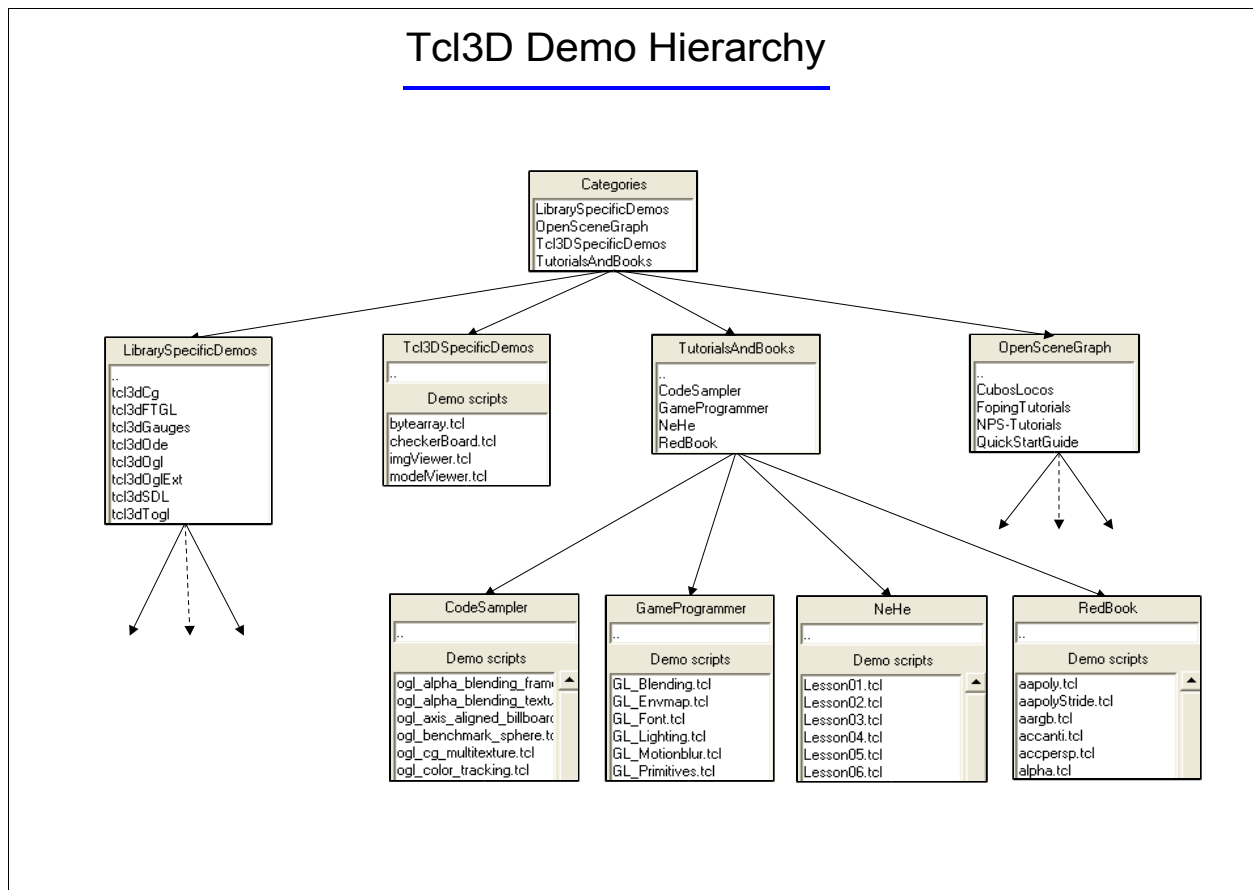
Tcl3D Demo Hierarchy

Categories
LibrarySpecificDemos
OpenSceneGraph
Tcl3DSpecificDemos
TutorialsAndBooks

LibrarySpecificDemos
..
tcl3dCg
tcl3dFTGL
tcl3dGauges
tcl3dOde
tcl3dOgl
tcl3dOglExt
tcl3dSDL
tcl3dTogl

Tcl3DSpecificDemos
..
Demo scripts
bytearray.tcl
checkerBoard.tcl
imgViewer.tcl
modelViewer.tcl

TutorialsAndBooks
..
CodeSampler
GameProgrammer
NeHe
RedBook

OpenSceneGraph
..
CubosLocos
FopingTutorials
NPS-Tutorials
QuickStartGuide

CodeSampler
..
Demo scripts
ogl_alpha_blending_fram
ogl_alpha_blending_textu
ogl_axis_aligned_billboard
ogl_benchmark_sphere.tc
ogl_cg_multitexture.tcl
ogl_color_tracking.tcl

GameProgrammer
..
Demo scripts
GL_Blending.tcl
GL_Envmap.tcl
GL_Font.tcl
GL_Lighting.tcl
GL_Motionblur.tcl
GL_Primitives.tcl

NeHe
..
Demo scripts
Lesson01.tcl
Lesson02.tcl
Lesson03.tcl
Lesson04.tcl
Lesson05.tcl
Lesson06.tcl

RedBook
..
Demo scripts
aapoly.tcl
aapolyStride.tcl
aargb.tcl
accanti.tcl
accpersp.tcl
alpha.tcl